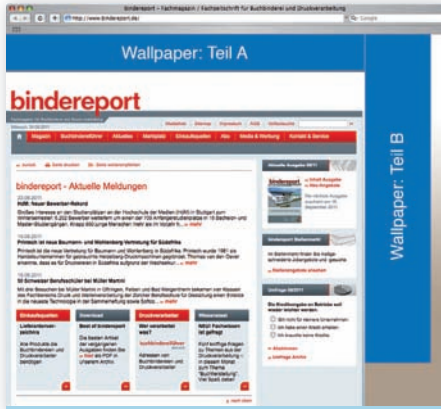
bindereport – Fachmagazin / Fachzeitschrift für Buchbinderei und Druckverarbeitung

http://www.bindereport.de/

Google

Wallpaper: Teil A

Wallpaper: Teil B

bindereport

Mediadaten | Sitemap | Impressum | AGB | Volltextsuche

Magazin | Buchbinderführer | Aktuelles | Marktplatz | Einkaufsquellen | Abo | Media & Werbung | Kontakt & Service

bindereport - Aktuelle Meldungen

HdM: Neuer Bewerber-Rekord

Printech ist neue Baumann- und Wohlenberg Vertretung für Südafrika

50 Schweizer Berufsschüler bei Müller Martini

Einkaufsquellen

Download

Druckverarbeiter

Wissenswert

Aktuelle Ausgabe 2011

Umfrage 08/2011

mehr news